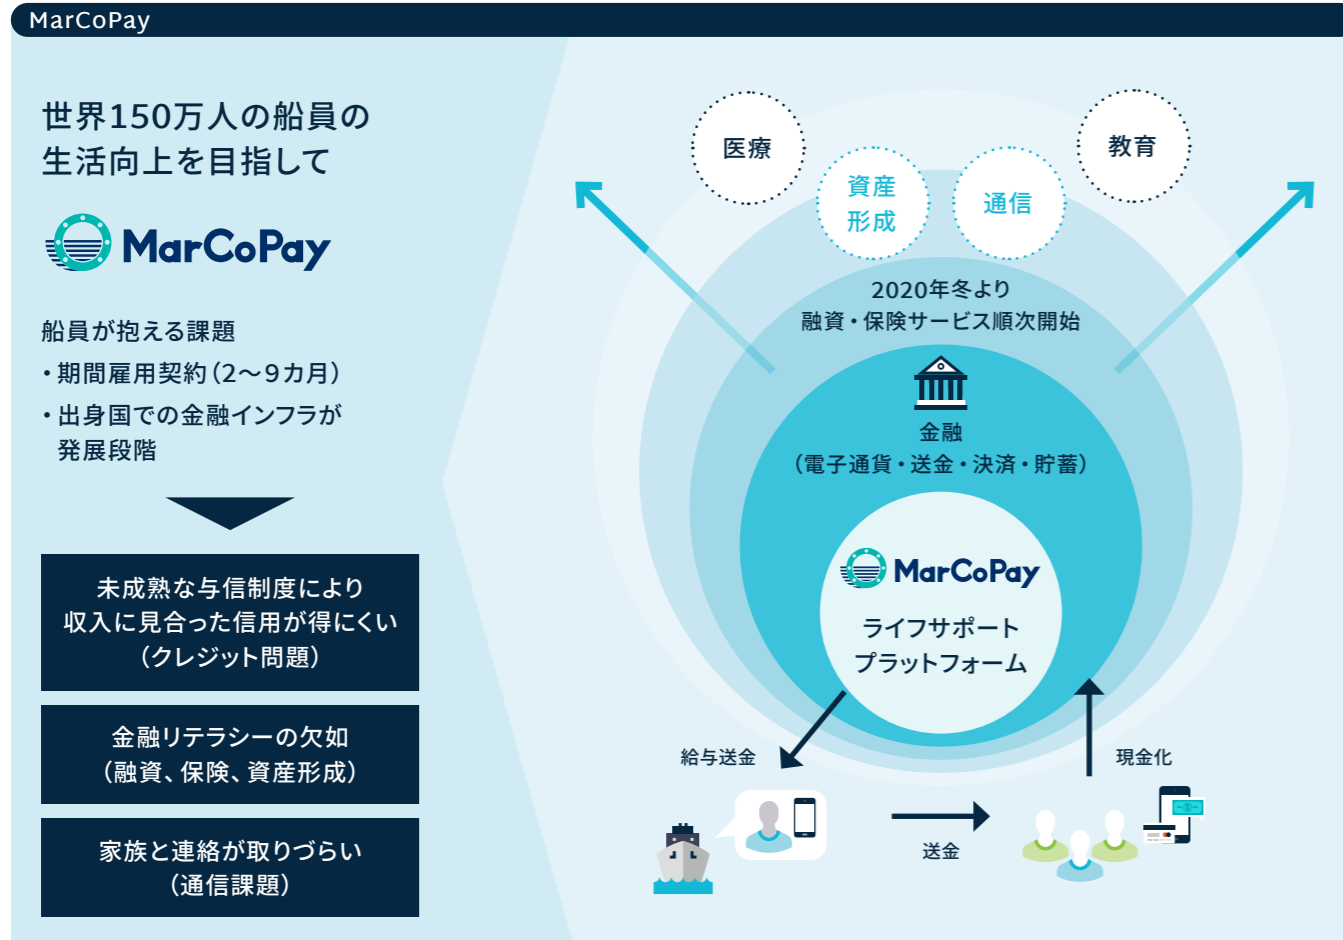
MarCoPay

世界150万人の船員の
生活向上を目指して

MarCoPay

船員が抱える課題
・期間雇用契約（2〜9カ月）
・出身国での金融インフラが
発展段階

未成熟な与信制度により
収入に見合った信用が得にくい
（クレジット問題）

金融リテラシーの欠如
（融資、保険、資産形成）

家族と連絡が取りづらい
（通信課題）

医療

資産
形成

通信

教育

2020年冬より
融資・保険サービス順次開始

金融
（電子通貨・送金・決済・貯蓄）

MarCoPay
ライフサポート
プラットフォーム

給与送金

現金化

送金